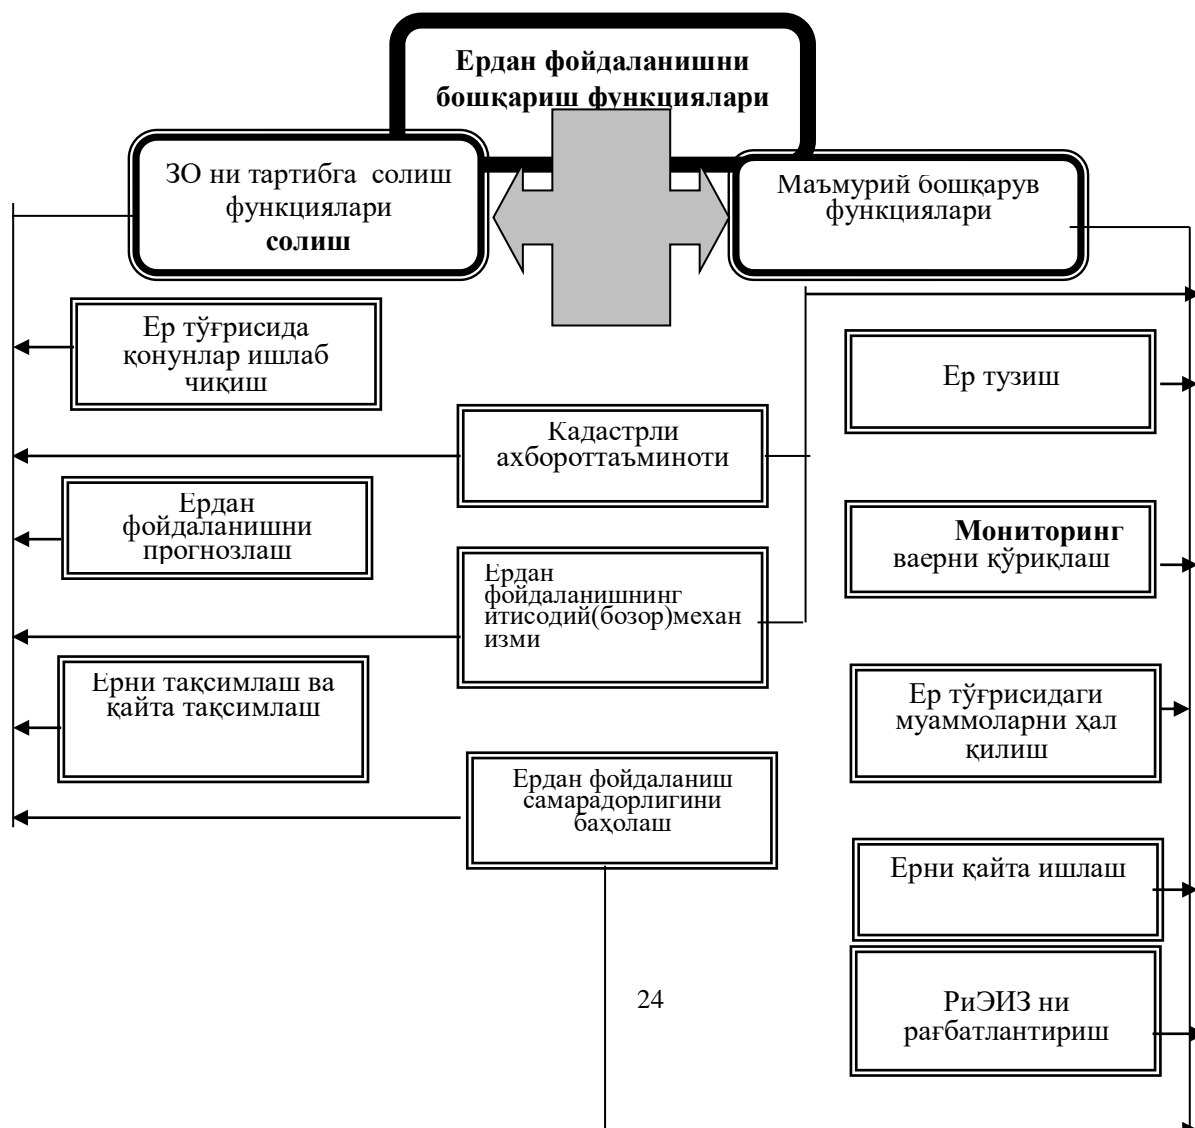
Ердан фойдаланишни бошқариш функциялари

ЗО ни тартибга солиш функциялари солиш

Маъмурий бошқарув функциялари

Ер тўғрисида қонунлар ишлаб чиқиш

Ер тузиш

Кадастрли ахбороттаъминоти

Ердан фойдаланишни прогнозлаш

Мониторинг ваерни қўриқлаш

Ердан фойдаланишнинг итисодий(бозор)механизми

Ерни тақсимлаш ва қайта тақсимлаш

Ер тўғрисидаги муаммоларни ҳал қилиш

Ердан фойдаланиш самарадорлигини баҳолаш

Ерни қайта ишлаш

24

РиЭИЗ ни рағбатлантириш